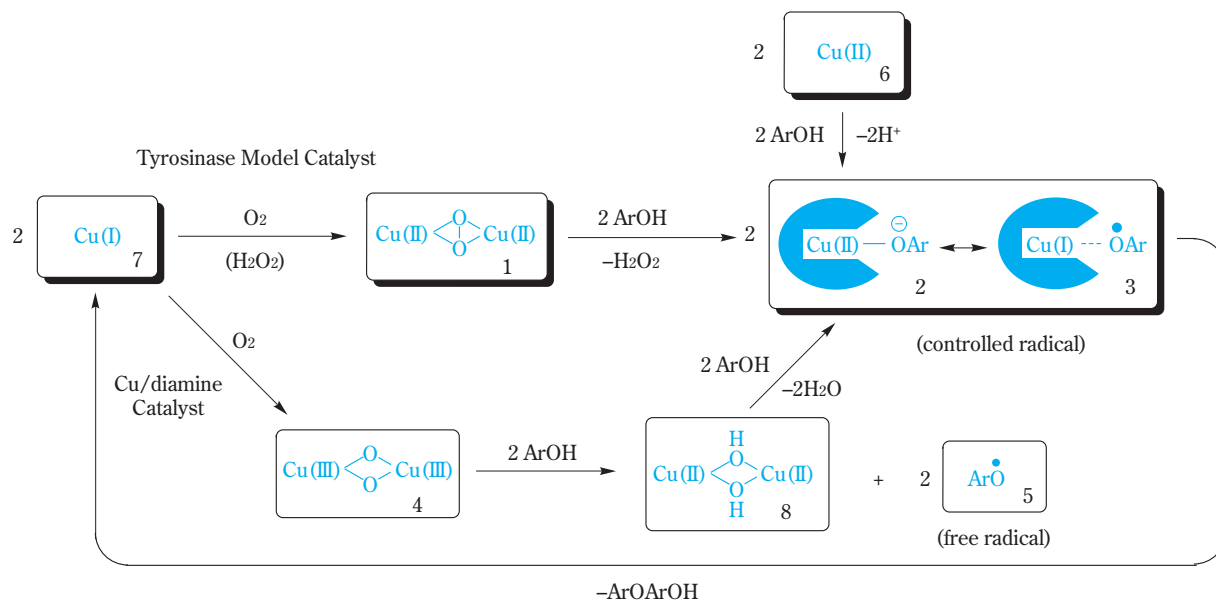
2 Cu(II) 6

2 ArOH –2H⁺

Tyrosinase Model Catalyst

2 Cu(I) 7

$O_2$ ($H_2O_2$)

Cu(II) O O Cu(II) 1

2 ArOH $-H_2O_2$

2 Cu(II) — $\ominus$ OAr ⟷ Cu(I) --- $\bullet$ OAr
2 3

(controlled radical)

$O_2$

Cu/diamine Catalyst

2 ArOH $-2H_2O$

Cu(III) O O Cu(III) 4

2 ArOH

Cu(II) H O O H Cu(II) 8

+ 2 ArO$\bullet$ 5

(free radical)

–ArOArOH